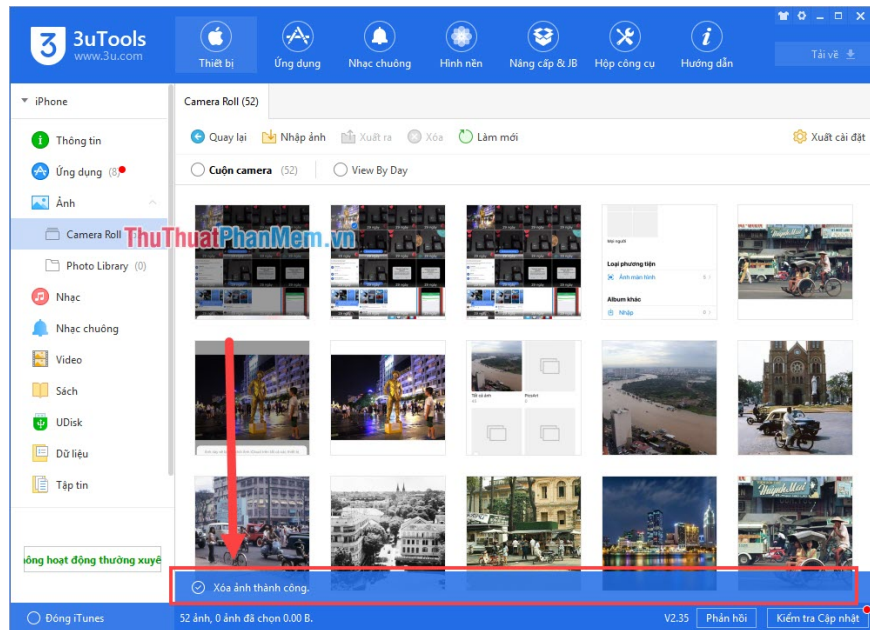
3uTools
www.3u.com

Thiết bị
Ứng dụng
Nhạc chuông
Hình nền
Nâng cấp & JB
Hộp công cụ
Hướng dẫn

Tải về

iPhone

Thông tin
Ứng dụng (8)
Ảnh
Camera Roll
Photo Library (0)
Nhạc
Nhạc chuông
Video
Sách
UDisk
Dữ liệu
Tập tin

ông hoạt động thường xuyê

Camera Roll (52)

Quay lại
Nhập ảnh
Xuất ra
Xóa
Làm mới
Xuất cài đặt

Cuộn camera (52)
View By Day

ThuThuatPhanMem.vn

Loại phương tiện
Ảnh màn hình
Album khác
Nhập

Xóa ảnh thành công.

Đóng iTunes
52 ảnh, 0 ảnh đã chọn 0.00 B.
V2.35
Phản hồi
Kiểm tra Cập nhật